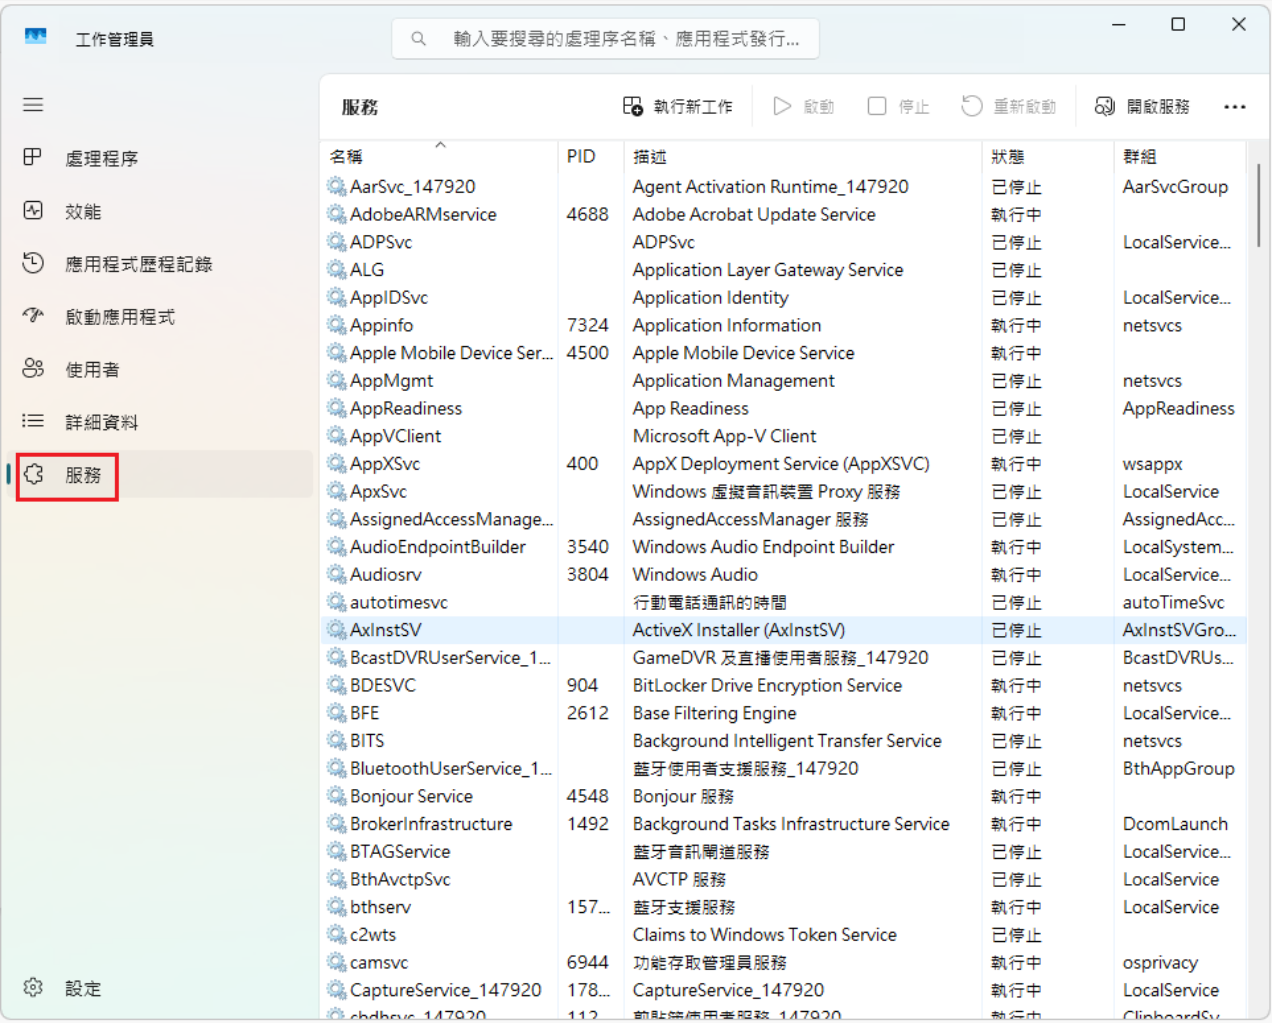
工作管理員

輸入要搜尋的處理序名稱、應用程式發行...

處理程序
效能
應用程式歷程記錄
啟動應用程式
使用者
詳細資料
服務

設定

服務

執行新工作 啟動 停止 重新啟動 開啟服務 ...

| 名稱 | PID | 描述 | 狀態 | 群組 |
|---|---|---|---|---|
| AarSvc_147920 | | Agent Activation Runtime_147920 | 已停止 | AarSvcGroup |
| AdobeARMservice | 4688 | Adobe Acrobat Update Service | 執行中 | |
| ADPSvc | | ADPSvc | 已停止 | LocalService... |
| ALG | | Application Layer Gateway Service | 已停止 | |
| AppIDSvc | | Application Identity | 已停止 | LocalService... |
| Appinfo | 7324 | Application Information | 執行中 | netsvcs |
| Apple Mobile Device Ser... | 4500 | Apple Mobile Device Service | 執行中 | |
| AppMgmt | | Application Management | 已停止 | netsvcs |
| AppReadiness | | App Readiness | 已停止 | AppReadiness |
| AppVClient | | Microsoft App-V Client | 已停止 | |
| AppXSvc | 400 | AppX Deployment Service (AppXSVC) | 執行中 | wsappx |
| ApxSvc | | Windows 虛擬音訊裝置 Proxy 服務 | 已停止 | LocalService |
| AssignedAccessManage... | | AssignedAccessManager 服務 | 已停止 | AssignedAcc... |
| AudioEndpointBuilder | 3540 | Windows Audio Endpoint Builder | 執行中 | LocalSystem... |
| Audiosrv | 3804 | Windows Audio | 執行中 | LocalService... |
| autotimesvc | | 行動電話通訊的時間 | 已停止 | autoTimeSvc |
| AxInstSV | | ActiveX Installer (AxInstSV) | 已停止 | AxInstSVGro... |
| BcastDVRUserService_1... | | GameDVR 及直播使用者服務_147920 | 已停止 | BcastDVRUs... |
| BDESVC | 904 | BitLocker Drive Encryption Service | 執行中 | netsvcs |
| BFE | 2612 | Base Filtering Engine | 執行中 | LocalService... |
| BITS | | Background Intelligent Transfer Service | 已停止 | netsvcs |
| BluetoothUserService_1... | | 藍牙使用者支援服務_147920 | 已停止 | BthAppGroup |
| Bonjour Service | 4548 | Bonjour 服務 | 執行中 | |
| BrokerInfrastructure | 1492 | Background Tasks Infrastructure Service | 執行中 | DcomLaunch |
| BTAGService | | 藍牙音訊閘道服務 | 已停止 | LocalService... |
| BthAvctpSvc | | AVCTP 服務 | 已停止 | LocalService |
| bthserv | 157... | 藍牙支援服務 | 執行中 | LocalService |
| c2wts | | Claims to Windows Token Service | 已停止 | |
| camsvc | 6944 | 功能存取管理員服務 | 執行中 | osprivacy |
| CaptureService_147920 | 178... | CaptureService_147920 | 執行中 | LocalService |
| cbdhsvc_147920 | 112... | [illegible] | 執行中 | ClipboardSv... |